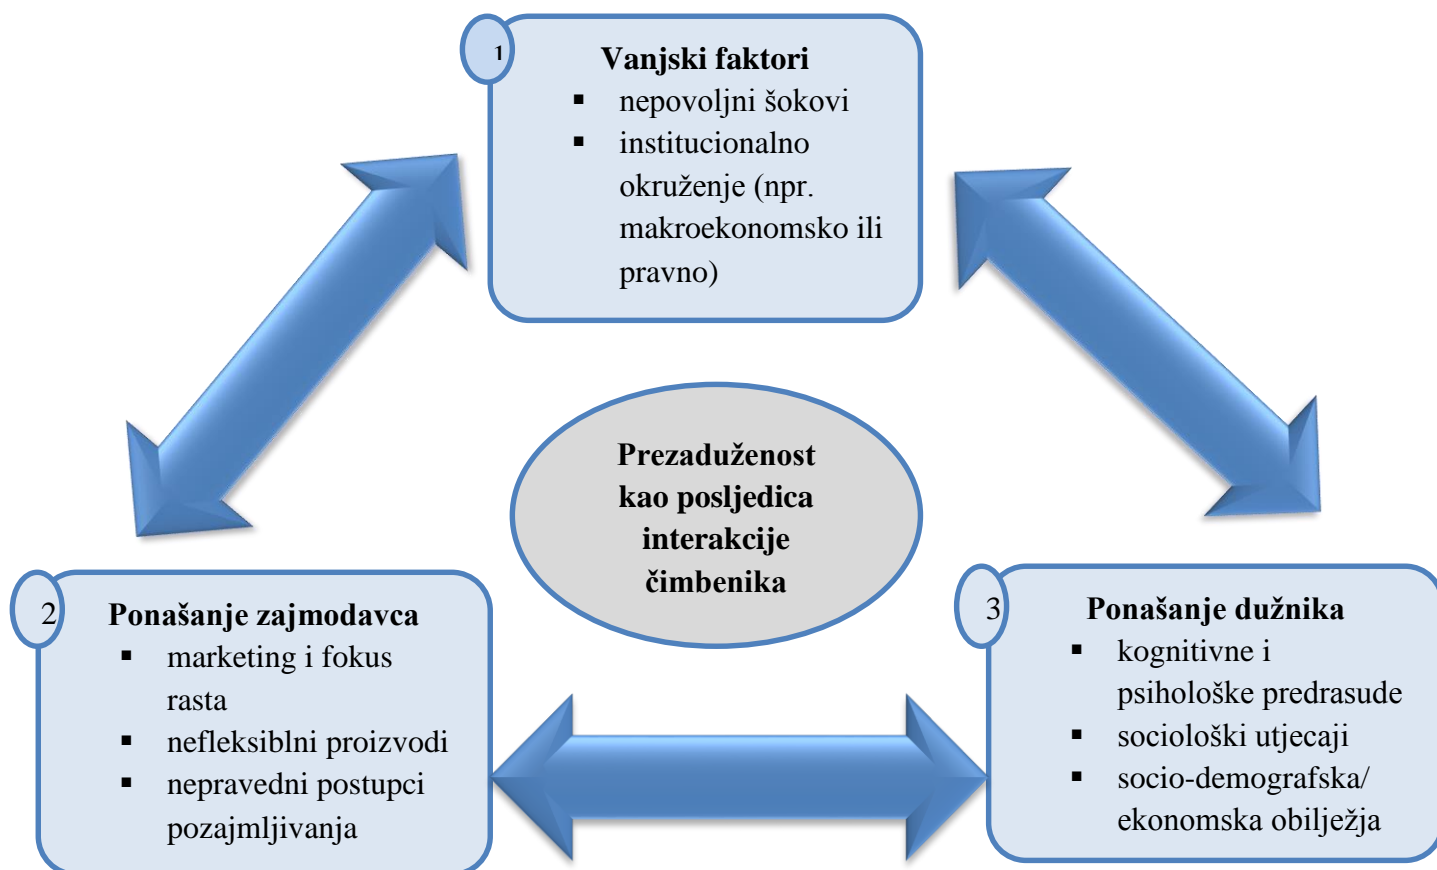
1

**Vanjski faktori**
- nepovoljni šokovi
- institucionalno okruženje (npr. makroekonomsko ili pravno)

**Prezaduženost kao posljedica interakcije čimbenika**

2

**Ponašanje zajmodavca**
- marketing i fokus rasta
- nefleksibilni proizvodi
- nepravedni postupci pozajmljivanja

3

**Ponašanje dužnika**
- kognitivne i psihološke predrasude
- sociološki utjecaji
- socio-demografska/ ekonomska obilježja